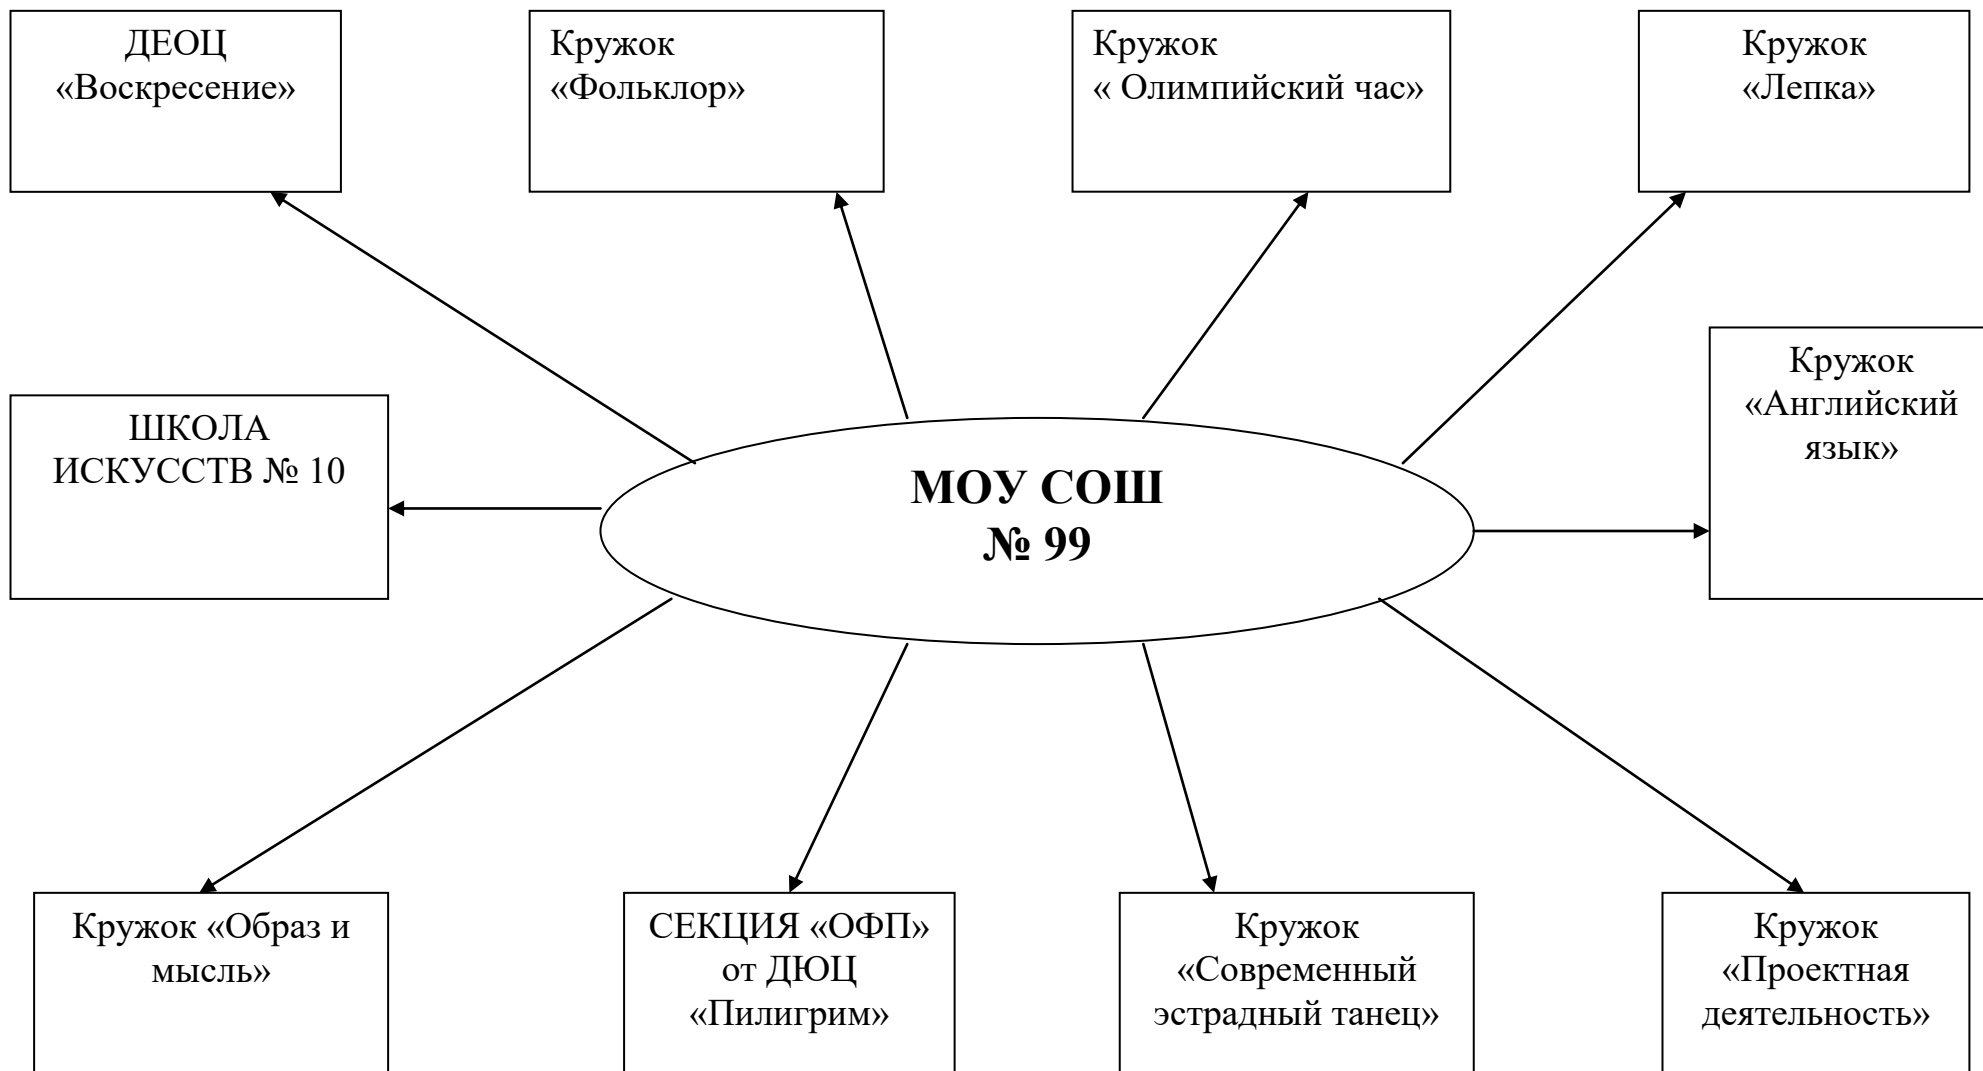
ДЕОЦ «Воскресение»

Кружок «Фольклор»

Кружок « Олимпийский час»

Кружок «Лепка»

ШКОЛА ИСКУССТВ № 10

МОУ СОШ № 99

Кружок «Английский язык»

Кружок «Образ и мысль»

СЕКЦИЯ «ОФП» от ДЮЦ «Пилигрим»

Кружок «Современный эстрадный танец»

Кружок «Проектная деятельность»